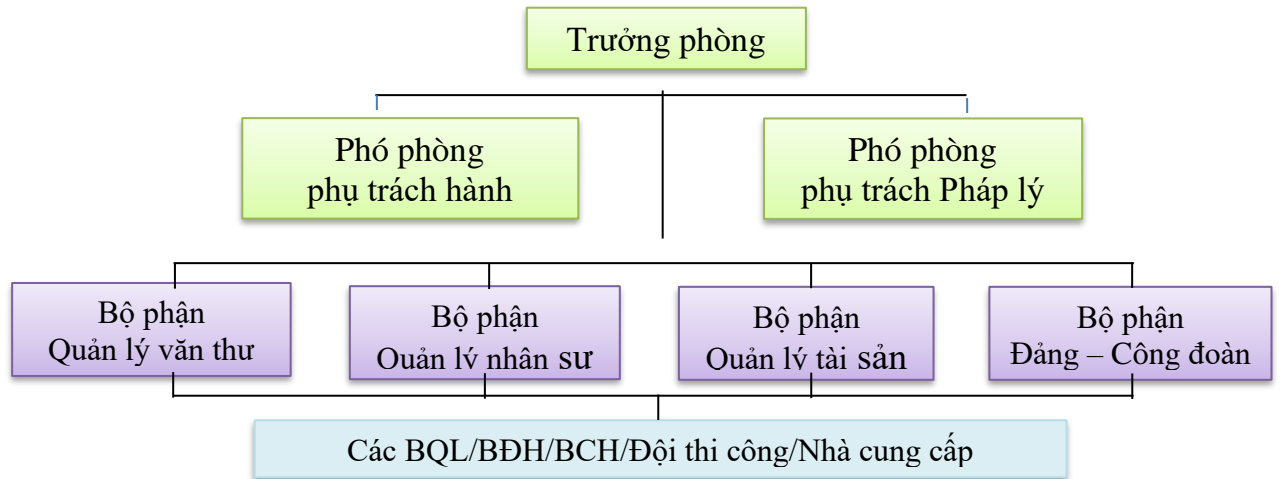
Trưởng phòng

Phó phòng phụ trách hành

Phó phòng phụ trách Pháp lý

Bộ phận Quản lý văn thư

Bộ phận Quản lý nhân sự

Bộ phận Quản lý tài sản

Bộ phận Đảng – Công đoàn

Các BQL/BĐH/BCH/Đội thi công/Nhà cung cấp